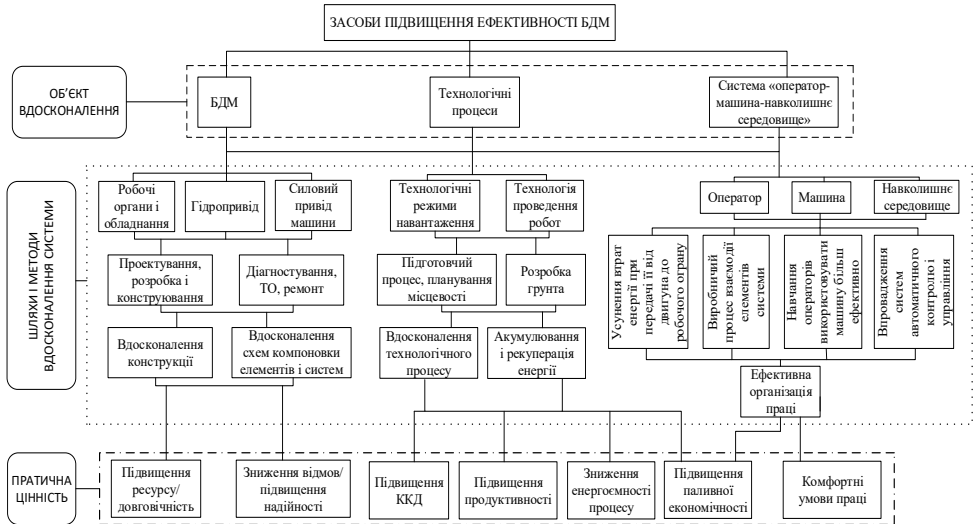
ЗАСОБИ ПІДВИЩЕННЯ ЕФЕКТИВНОСТІ БДМ

ОБ'ЄКТ ВДОСКОНАЛЕННЯ

БДМ

Технологічні процеси

Система «оператор-машина-навколишнє середовище»

ШЛЯХИ І МЕТОДИ ВДОСКОНАЛЕННЯ СИСТЕМИ

Робочі органи і обладнання

Гідропривід

Силовий привід машини

Проектування, розробка і конструювання

Діагностування, ТО, ремонт

Вдосконалення конструкції

Вдосконалення схем компоновки елементів і систем

Технологічні режими навантаження

Технологія проведення робот

Підготовчий процес, планування місцевості

Розробка грунта

Вдосконалення технологічного процесу

Акумулювання і рекупераця енергії

Оператор

Машина

Навколишнє середовище

Усунення втрат енергії при передачі її від двигуна до робочого органу

Виробничий процес взаємодії елементів системи

Навчання операторів використовувати машину більш ефективно

Впровадження систем автоматичного контролю і управління

Ефективна організація праці

ПРАТИЧНА ЦІННІСТЬ

Підвищення ресурсу/ довговічність

Зниження відмов/ підвищення надійності

Підвищення ККД

Підвищення продуктивності

Зниження енергоємності процесу

Підвищення паливної економічності

Комфортні умови праці